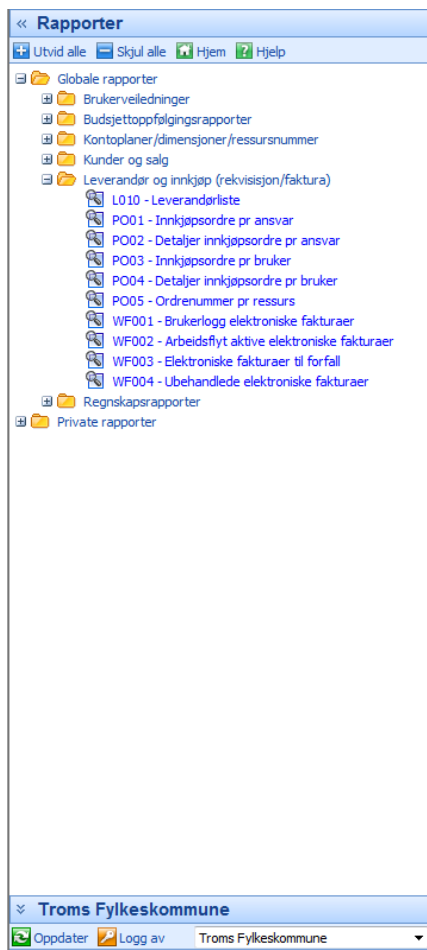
« Rapporter

Utvid alle Skjul alle Hjem Hjelp

Globale rapporter
Brukerveiledninger
Budsjettoppfølgingsrapporter
Kontoplaner/dimensjoner/ressursnummer
Kunder og salg
Leverandør og innkjøp (rekvisisjon/faktura)
L010 - Leverandørliste
PO01 - Innkjøpsordre pr ansvar
PO02 - Detaljer innkjøpsordre pr ansvar
PO03 - Innkjøpsordre pr bruker
PO04 - Detaljer innkjøpsordre pr bruker
PO05 - Ordrenummer pr ressurs
WF001 - Brukerlogg elektroniske fakturaer
WF002 - Arbeidsflyt aktive elektroniske fakturaer
WF003 - Elektroniske fakturaer til forfall
WF004 - Ubehandlede elektroniske fakturaer
Regnskapsrapporter
Private rapporter

» Troms Fylkeskommune

Oppdater Logg av Troms Fylkeskommune